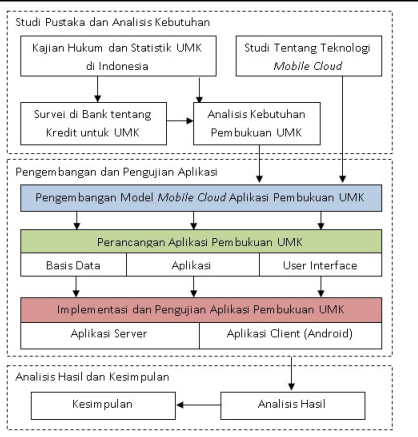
Studi Pustaka dan Analisis Kebutuhan

Kajian Hukum dan Statistik UMK di Indonesia

Studi Tentang Teknologi *Mobile Cloud*

Survei di Bank tentang Kredit untuk UMK

Analisis Kebutuhan Pembukuan UMK

Pengembangan dan Pengujian Aplikasi

Pengembangan Model *Mobile Cloud* Aplikasi Pembukuan UMK

Perancangan Aplikasi Pembukuan UMK

Basis Data

Aplikasi

User Interface

Implementasi dan Pengujian Aplikasi Pembukuan UMK

Aplikasi Server

Aplikasi Client (Android)

Analisis Hasil dan Kesimpulan

Kesimpulan

Analisis Hasil